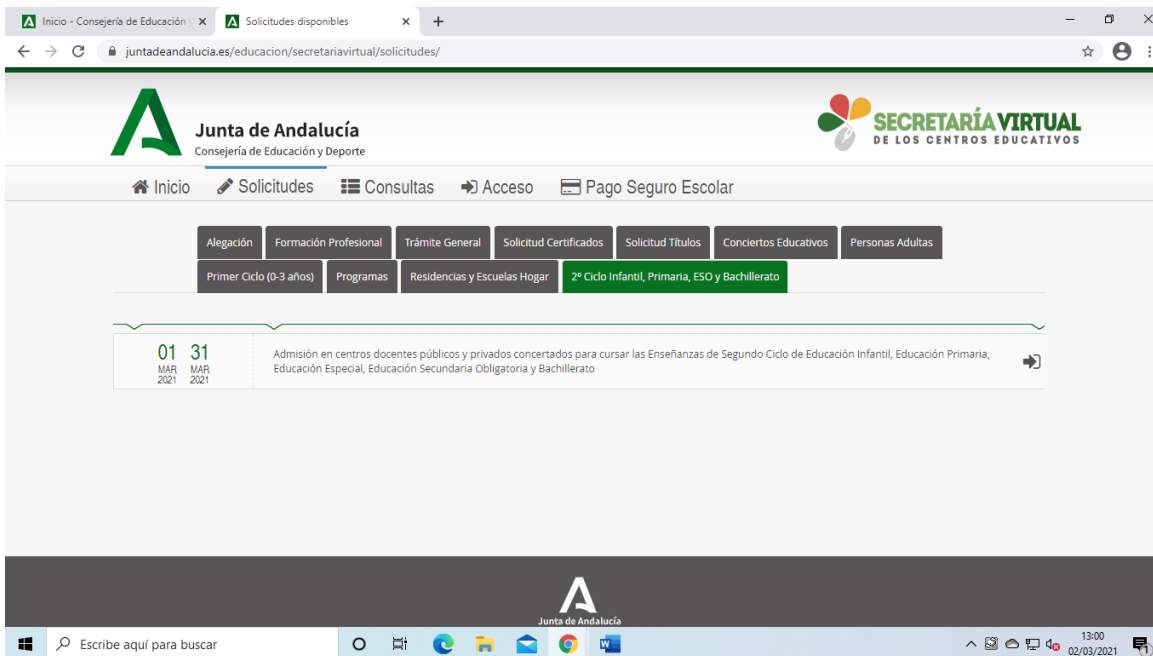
Inicio - Consejería de Educación × Solicitudes disponibles × +

juntadeandalucia.es/educacion/secretariavirtual/solicitudes/

Junta de Andalucía
Consejería de Educación y Deporte

SECRETARÍA VIRTUAL
DE LOS CENTROS EDUCATIVOS

Inicio Solicitudes Consultas Acceso Pago Seguro Escolar

Alegación | Formación Profesional | Trámite General | Solicitud Certificados | Solicitud Títulos | Conciertos Educativos | Personas Adultas

Primer Ciclo (0-3 años) | Programas | Residencias y Escuelas Hogar | 2º Ciclo Infantil, Primaria, ESO y Bachillerato

01 MAR 2021 31 MAR 2021

Admisión en centros docentes públicos y privados concertados para cursar las Enseñanzas de Segundo Ciclo de Educación Infantil, Educación Primaria, Educación Especial, Educación Secundaria Obligatoria y Bachillerato

Junta de Andalucía

Escribe aquí para buscar

13:00
02/03/2021